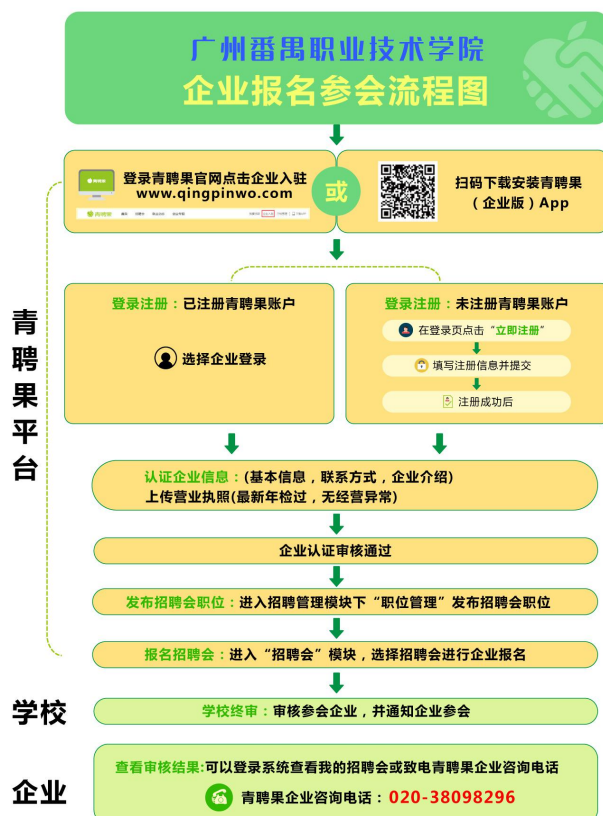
广州番禺职业技术学院
企业报名参会流程图

登录青聘果官网点击企业入驻
www.qingpinwo.com

或

扫码下载安装青聘果（企业版）App

青聘果平台

登录注册：已注册青聘果账户

选择企业登录

登录注册：未注册青聘果账户

在登录页点击“立即注册”

填写注册信息并提交

注册成功后

认证企业信息：(基本信息，联系方式，企业介绍)
上传营业执照(最新年检过，无经营异常)

企业认证审核通过

发布招聘会职位：进入招聘管理模块下“职位管理”发布招聘会职位

报名招聘会：进入“招聘会”模块，选择招聘会进行企业报名

学校

学校终审：审核参会企业，并通知企业参会

企业

查看审核结果:可以登录系统查看我的招聘会或致电青聘果企业咨询电话

青聘果企业咨询电话：020-38098296